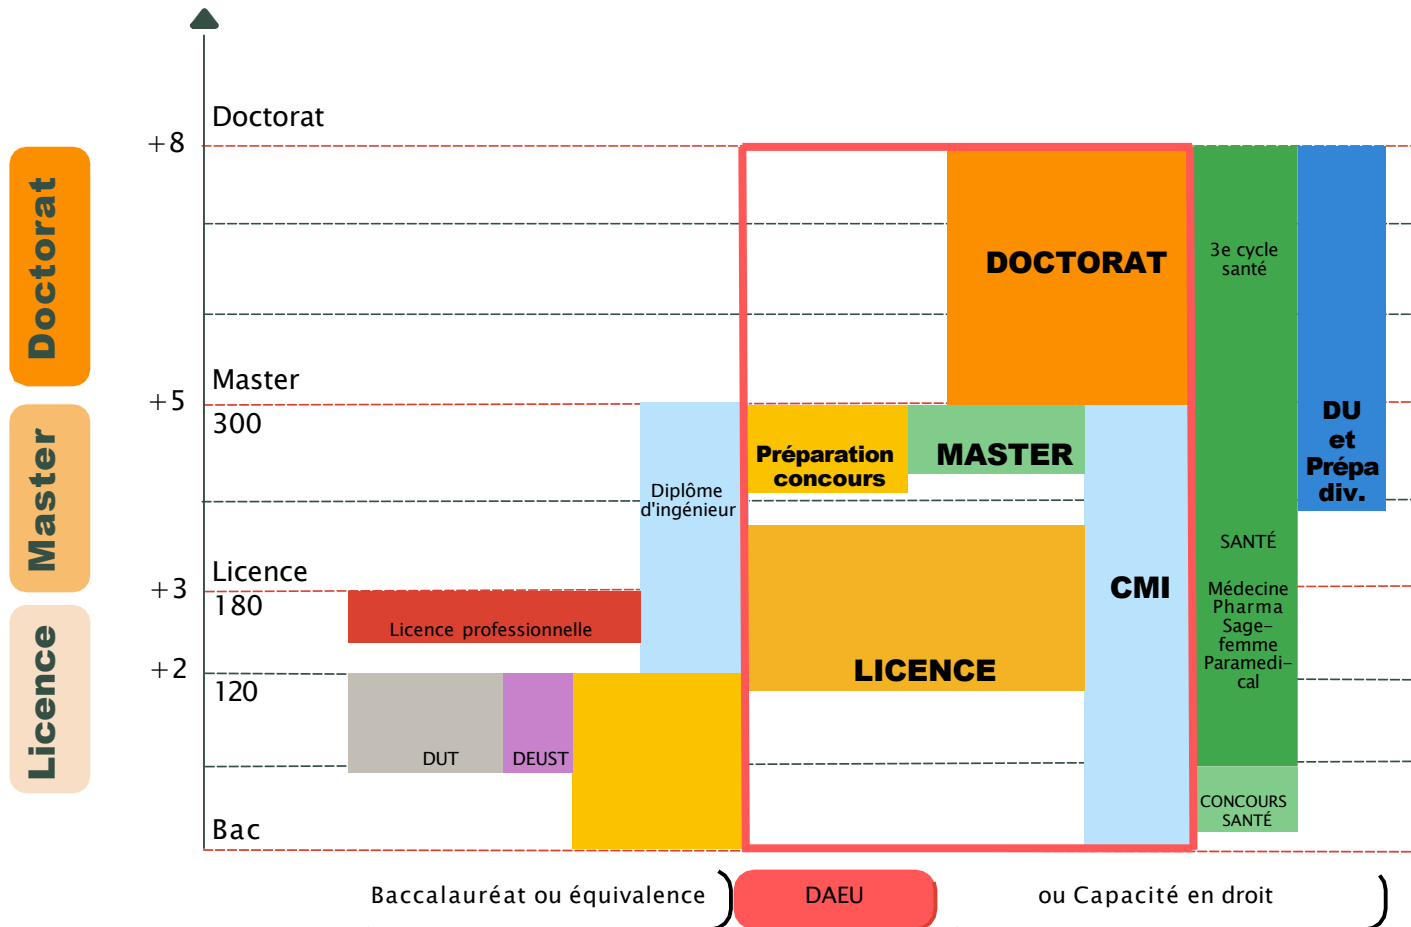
Doctorat

Master

Licence

+8

Doctorat

+5

Master

300

+3

Licence

180

+2

120

Bac

Licence professionnelle

DUT

DEUST

Diplôme d'ingénieur

DOCTORAT

Préparation concours

MASTER

LICENCE

CMI

3e cycle santé

SANTÉ

Médecine Pharma Sage-femme Paramedical

CONCOURS SANTÉ

DU et Prépa div.

Baccalauréat ou équivalence

DAEU

ou Capacité en droit